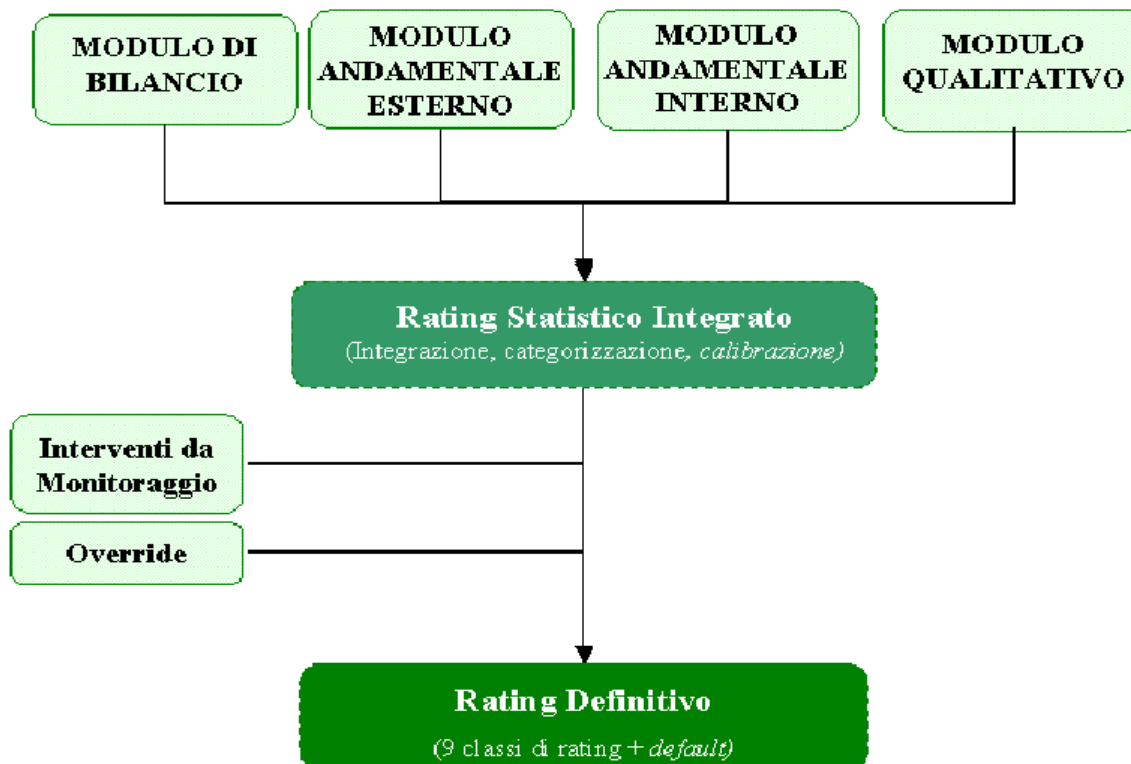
MODULO DI BILANCIO

MODULO ANDAMENTALE ESTERNO

MODULO ANDAMENTALE INTERNO

MODULO QUALITATIVO

Rating Statistico Integrato
(Integrazione, categorizzazione, calibrazione)

Interventi da Monitoraggio

Override

Rating Definitivo
(9 classi di rating + default)